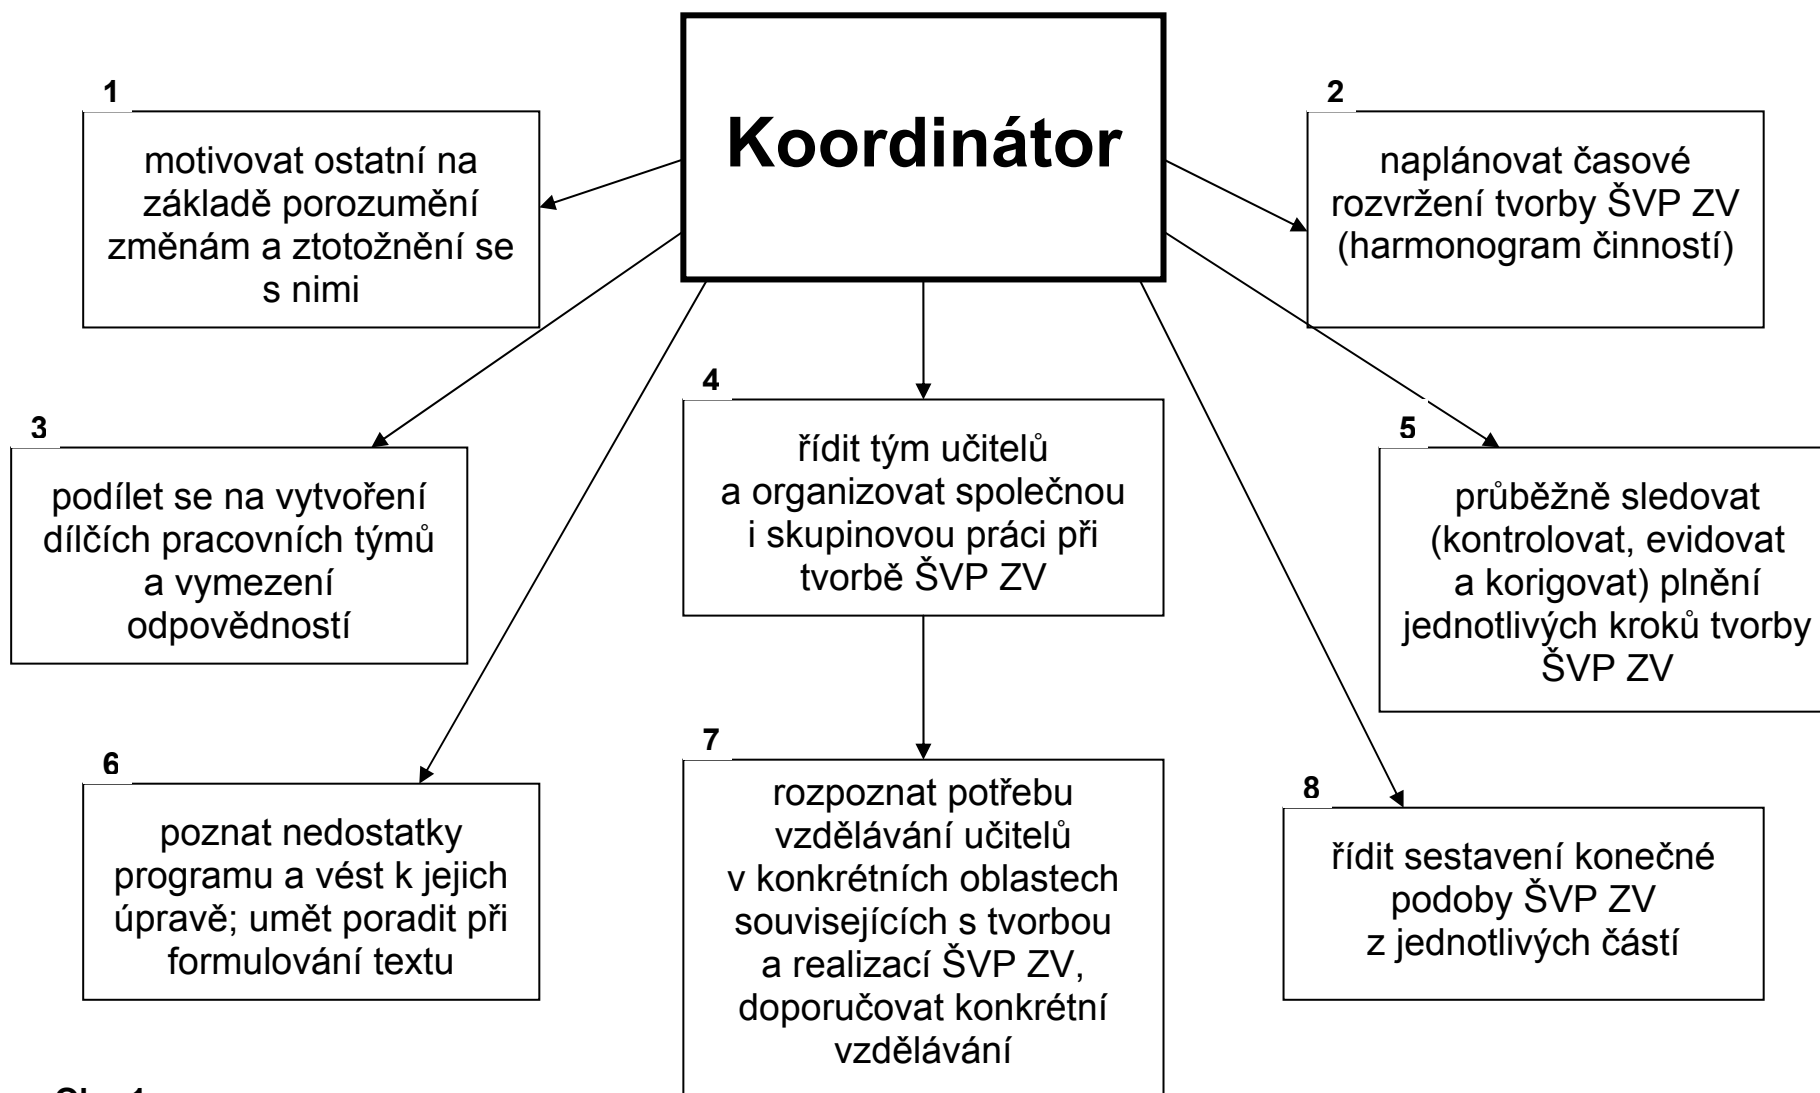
Koordinátor

1
motivovat ostatní na základě porozumění změnám a ztotožnění se s nimi

2
naplánovat časové rozvržení tvorby ŠVP ZV (harmonogram činností)

3
podílet se na vytvoření dílčích pracovních týmů a vymezení odpovědností

4
řídit tým učitelů a organizovat společnou i skupinovou práci při tvorbě ŠVP ZV

5
průběžně sledovat (kontrolovat, evidovat a korigovat) plnění jednotlivých kroků tvorby ŠVP ZV

6
poznat nedostatky programu a vést k jejich úpravě; umět poradit při formulování textu

7
rozpoznat potřebu vzdělávání učitelů v konkrétních oblastech souvisejících s tvorbou a realizací ŠVP ZV, doporučovat konkrétní vzdělávání

8
řídit sestavení konečné podoby ŠVP ZV z jednotlivých částí

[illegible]